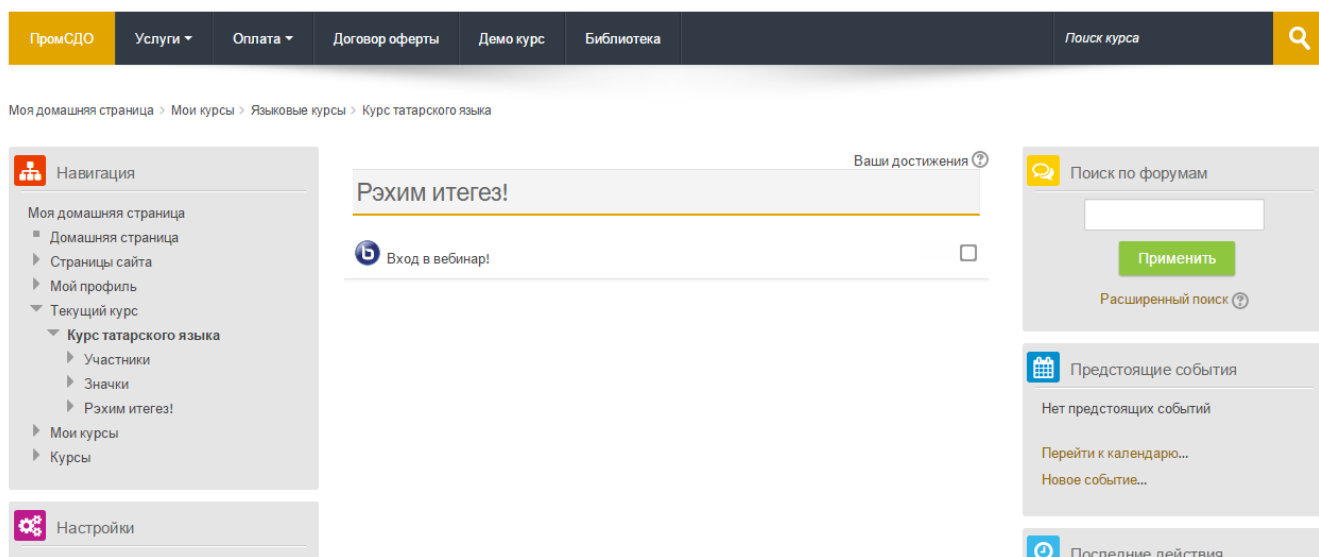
ПромСДО Услуги ▾ Оплата ▾ Договор оферты Демо курс Библиотека Поиск курса

Моя домашняя страница > Мои курсы > Языковые курсы > Курс татарского языка

Навигация

Моя домашняя страница
Домашняя страница
Страницы сайта
Мой профиль
Текущий курс
Курс татарского языка
Участники
Значки
Рэхим итегез!
Мои курсы
Курсы

Настройки

Ваши достижения

Рэхим итегез!

Вход в вебинар!

Поиск по форумам

Применить

Расширенный поиск

Предстоящие события

Нет предстоящих событий

Перейти к календарю...
Новое событие...

Последние действия